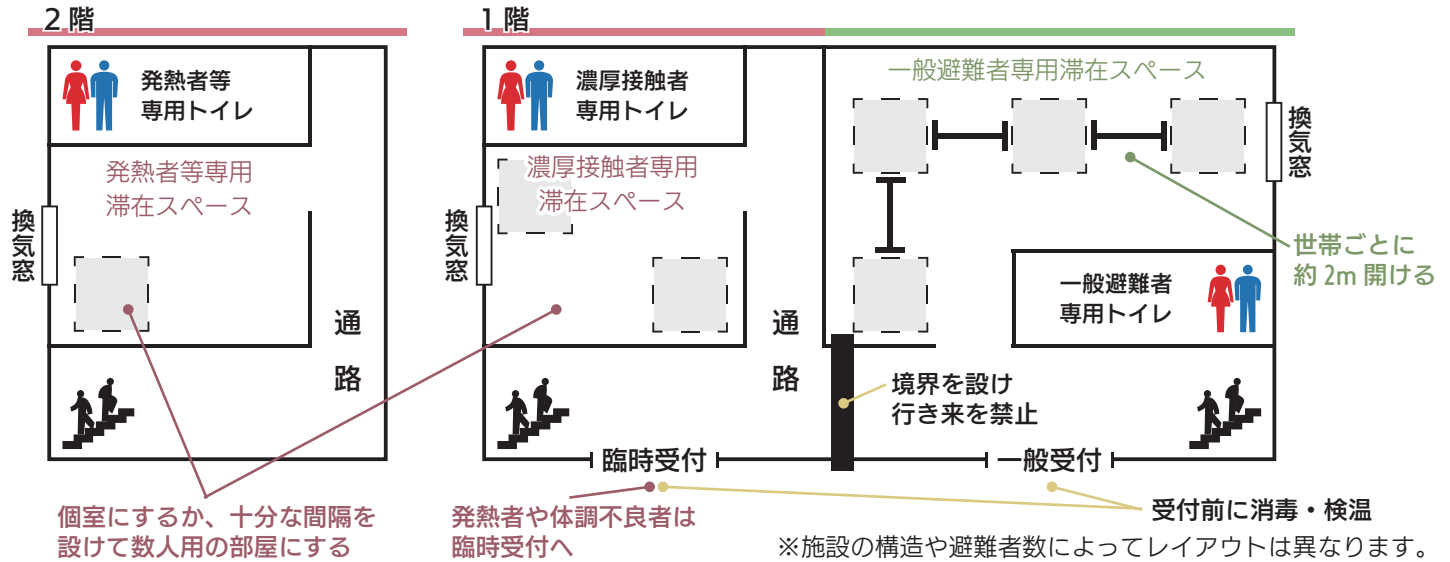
2 階

発熱者等専用トイレ

発熱者等専用滞在スペース

換気窓

通路

1 階

濃厚接触者専用トイレ

濃厚接触者専用滞在スペース

換気窓

通路

一般避難者専用滞在スペース

換気窓

世帯ごとに約 2m 開ける

一般避難者専用トイレ

境界を設け行き来を禁止

臨時受付

一般受付

個室にするか、十分な間隔を設けて数人用の部屋にする

発熱者や体調不良者は臨時受付へ

受付前に消毒・検温

※施設の構造や避難者数によってレイアウトは異なります。